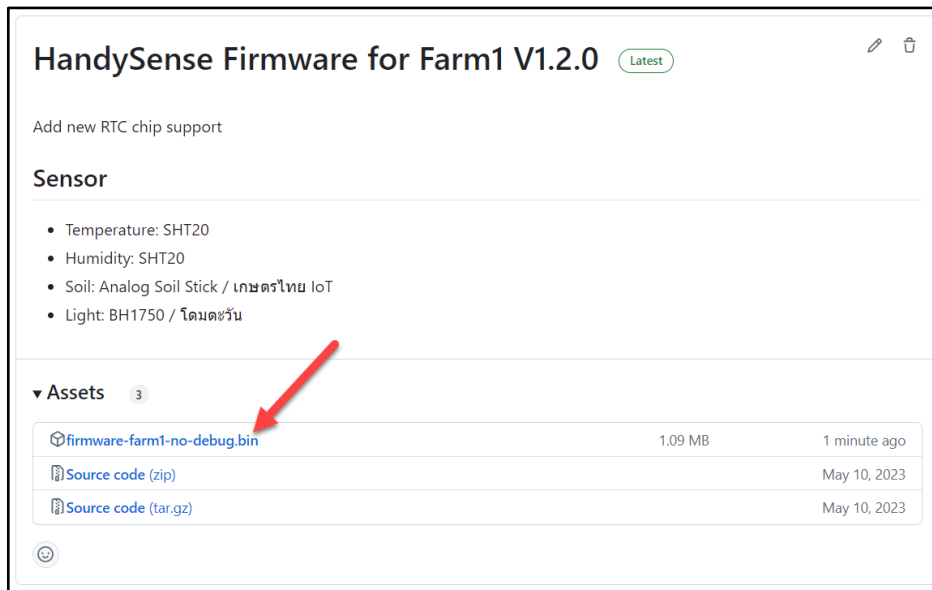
HandySense Firmware for Farm1 V1.2.0 Latest

Add new RTC chip support

Sensor

- Temperature: SHT20
- Humidity: SHT20
- Soil: Analog Soil Stick / เกษตรไทย IoT
- Light: BH1750 / โดมตะวัน

Assets 3

| | | |
|---|---|---|
| firmware-farm1-no-debug.bin | 1.09 MB | 1 minute ago |
| Source code (zip) | | May 10, 2023 |
| Source code (tar.gz) | | May 10, 2023 |